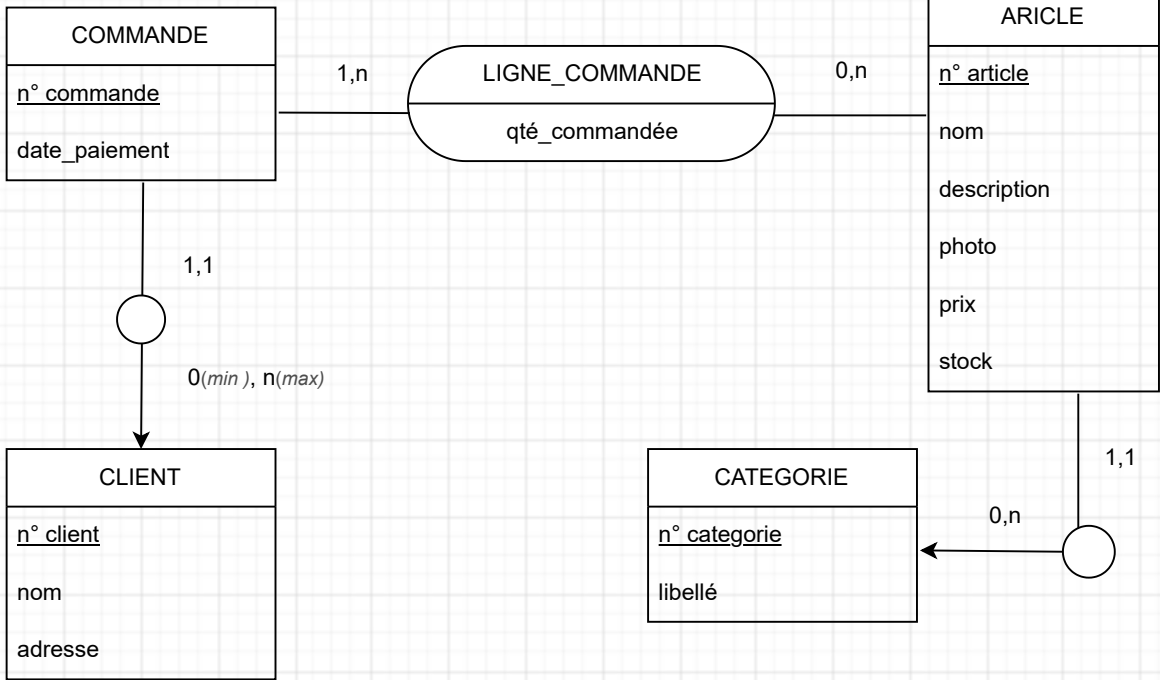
COMMANDE

n° commande

date_paiement

1,n

LIGNE_COMMANDE

qté_commandée

0,n

ARICLE

n° article

nom

description

photo

prix

stock

1,1

0(min ), n(max)

CLIENT

n° client

nom

adresse

CATEGORIE

n° categorie

libellé

1,1

0,n